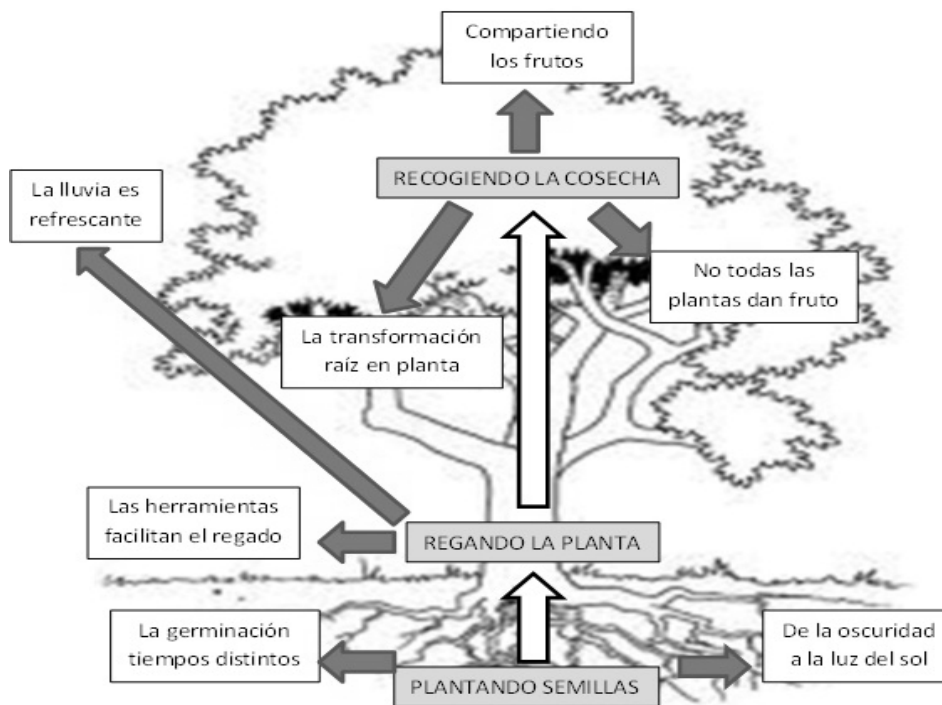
Compartiendo los frutos

RECOGIENDO LA COSECHA

La lluvia es refrescante

No todas las plantas dan fruto

La transformación raíz en planta

Las herramientas facilitan el regado

REGANDO LA PLANTA

La germinación tiempos distintos

De la oscuridad a la luz del sol

PLANTANDO SEMILLAS